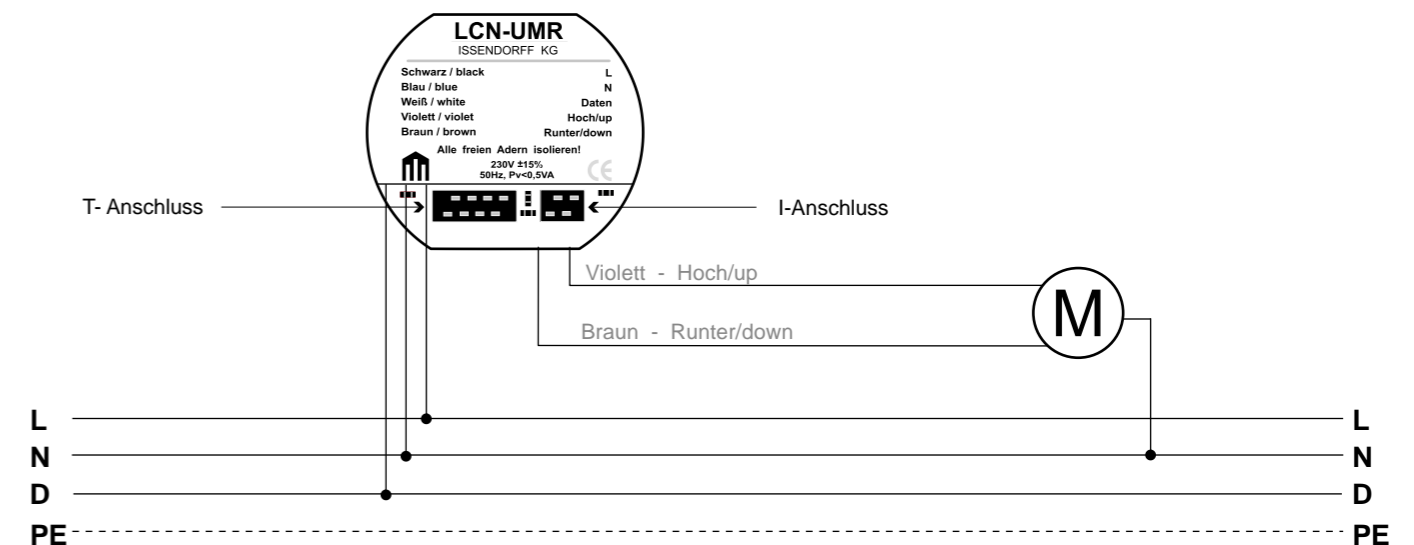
LCN-UMR
ISSENDORFF KG

| | |
|---|---|
| Schwarz / black | L |
| Blau / blue | N |
| Weiß / white | Daten |
| Violett / violet | Hoch/up |
| Braun / brown | Runter/down |

Alle freien Adern isolieren!

230V ±15%
50Hz, Pv<0,5VA

CE

T- Anschluss

I-Anschluss

Violett - Hoch/up

Braun - Runter/down

M

L
N
D
PE

L
N
D
PE